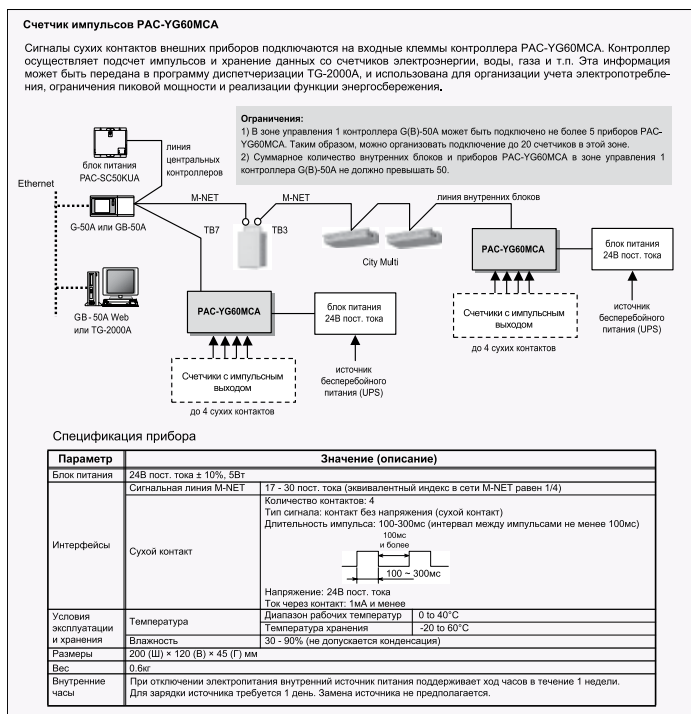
**Счетчик импульсов PAC-YG60MCA**

Сигналы сухих контактов внешних приборов подключаются на входные клеммы контроллера PAC-YG60MCA. Контроллер осуществляет подсчет импульсов и хранение данных со счетчиков электроэнергии, воды, газа и т.п. Эта информация может быть передана в программу диспетчеризации TG-2000A, и использована для организации учета электропотребления, ограничения пиковой мощности и реализации функции энергосбережения.

**Ограничения:**
1) В зоне управления 1 контроллера G(B)-50A может быть подключено не более 5 приборов PAC-YG60MCA. Таким образом, можно организовать подключение до 20 счетчиков в этой зоне.
2) Суммарное количество внутренних блоков и приборов PAC-YG60MCA в зоне управления 1 контроллера G(B)-50A не должно превышать 50.

блок питания PAC-SC50KUA

линия центральных контроллеров

Ethernet

G-50A или GB-50A

GB - 50A Web или TG-2000A

M-NET

M-NET

TB7

TB3

линия внутренних блоков

City Multi

PAC-YG60MCA

блок питания 24В пост. тока

Счетчики с импульсным выходом

до 4 сухих контактов

источник бесперебойного питания (UPS)

PAC-YG60MCA

блок питания 24В пост. тока

Счетчики с импульсным выходом

до 4 сухих контактов

источник бесперебойного питания (UPS)

Спецификация прибора

| Параметр | Значение (описание) | | |
|---|---|---|---|
| Блок питания | 24В пост. тока ± 10%, 5Вт | | |
| Интерфейсы | Сигнальная линия M-NET | 17 - 30 пост. тока (эквивалентный индекс в сети M-NET равен 1/4) | |
| | Сухой контакт | Количество контактов: 4<br>Тип сигнала: контакт без напряжения (сухой контакт)<br>Длительность импульса: 100-300мс (интервал между импульсами не менее 100мс)<br>100мс и более<br>100 ~ 300мс<br>Напряжение: 24В пост. тока<br>Ток через контакт: 1мА и менее | |
| Условия эксплуатации и хранения | Температура | Диапазон рабочих температур | 0 to 40°C |
| | | Температура хранения | -20 to 60°C |
| | Влажность | 30 - 90% (не допускается конденсация) | |
| Размеры | 200 (Ш) × 120 (В) × 45 (Г) мм | | |
| Вес | 0.6кг | | |
| Внутренние часы | При отключении электропитания внутренний источник питания поддерживает ход часов в течение 1 недели. Для зарядки источника требуется 1 день. Замена источника не предполагается. | | |